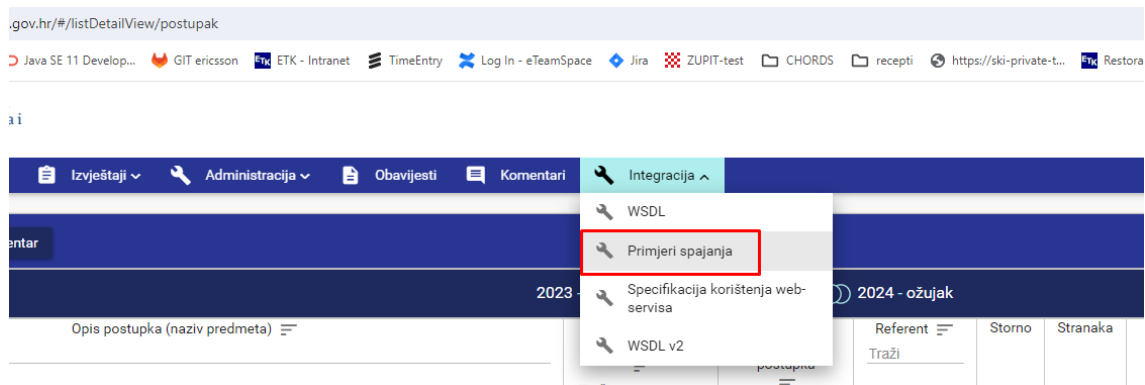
.gov.hr/#/listDetailView/postupak

Java SE 11 Develop... GIT ericsson ETK - Intranet TimeEntry Log In - eTeamSpace Jira ZUPIT-test CHORDS recepti https://ski-private-t... Restora

a i

Izvještaji Administracija Obavijesti Komentari Integracija

entar

WSDL

Primjeri spajanja

Specifikacija korištenja web-servisa

WSDL v2

2023 - 2024 - ožujak

Opis postupka (naziv predmeta)

postupka

Referent

Traži

Storno

Stranaka